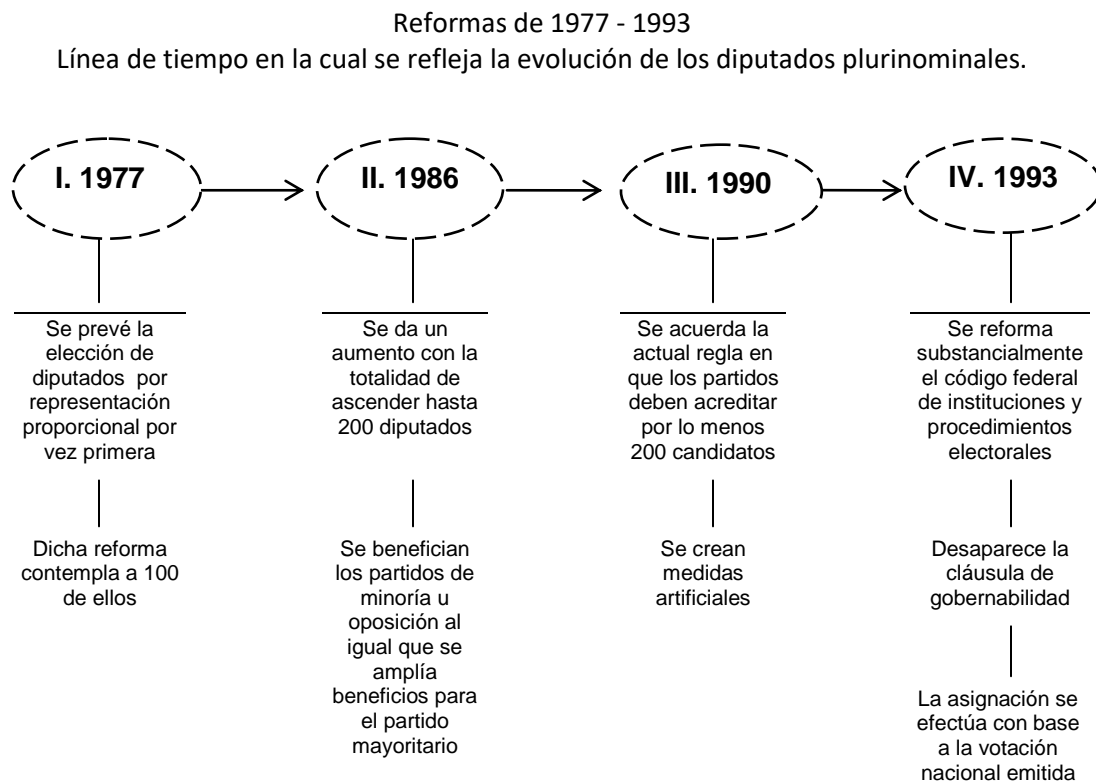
Reformas de 1977 - 1993
Línea de tiempo en la cual se refleja la evolución de los diputados plurinominales.

I. 1977

Se prevé la elección de diputados por representación proporcional por vez primera

Dicha reforma contempla a 100 de ellos

II. 1986

Se da un aumento con la totalidad de ascender hasta 200 diputados

Se benefician los partidos de minoría u oposición al igual que se amplía beneficios para el partido mayoritario

III. 1990

Se acuerda la actual regla en que los partidos deben acreditar por lo menos 200 candidatos

Se crean medidas artificiales

IV. 1993

Se reforma substancialmente el código federal de instituciones y procedimientos electorales

Desaparece la cláusula de gobernabilidad

La asignación se efectúa con base a la votación nacional emitida